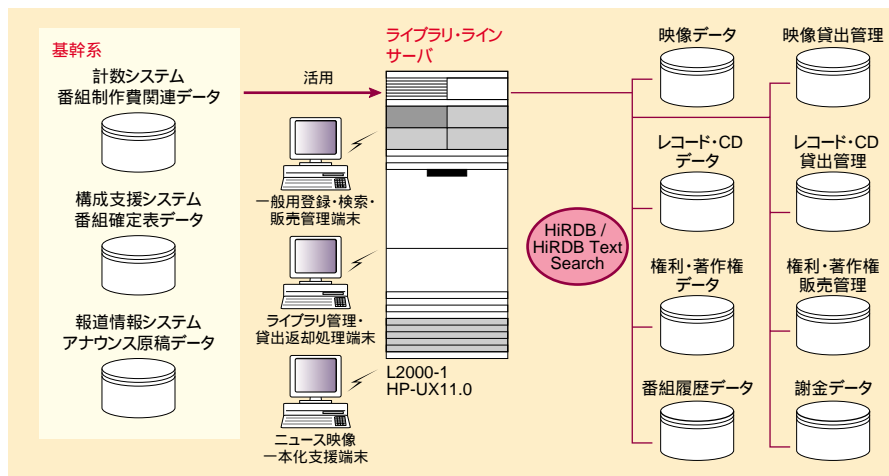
基幹系

計数システム
番組制作費関連データ

構成支援システム
番組確定表データ

報道情報システム
アナウンス原稿データ

活用

一般用登録・検索・
販売管理端末

ライブラリ管理・
貸出返却処理端末

ニュース映像
一本化支援端末

ライブラリ・ライン
サーバ

L2000-1
HP-UX11.0

HiRDB /
HiRDB Text
Search

映像データ

レコード・CD
データ

権利・著作権
データ

番組履歴データ

映像貸出管理

レコード・CD
貸出管理

権利・著作権
販売管理

謝金データ